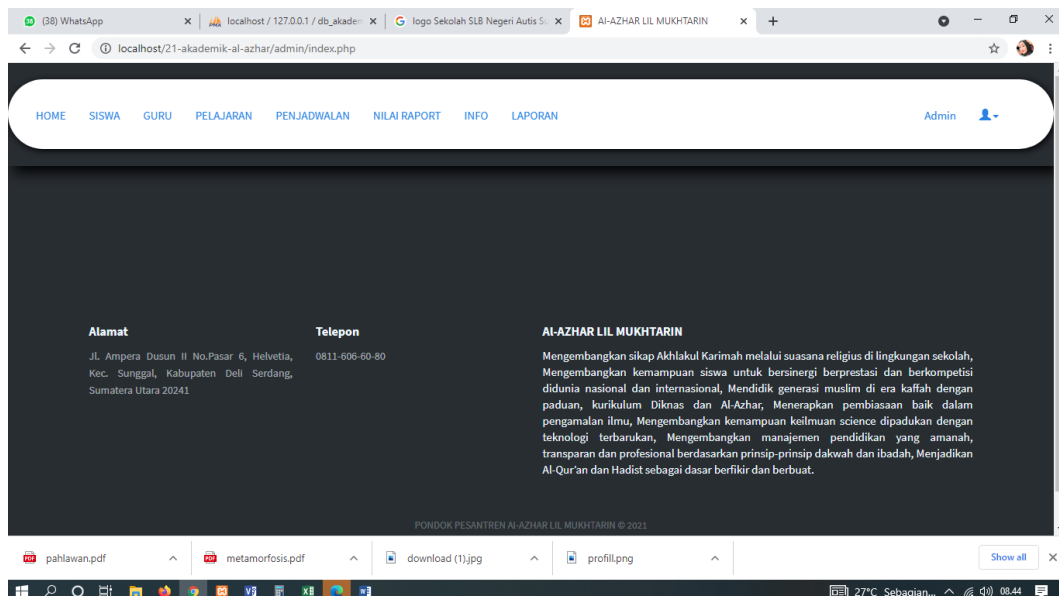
(38) WhatsApp
localhost / 127.0.0.1 / db_akadem
logo Sekolah SLB Negeri Autis Su
AI-AZHAR LIL MUKHTARIN
+

localhost/21-akademik-al-azhar/admin/index.php

HOME SISWA GURU PELAJARAN PENJADWALAN NILAI RAPORT INFO LAPORAN

Admin

Alamat

Jl. Ampera Dusun II No.Pasar 6, Helvetia, Kec. Sunggal, Kabupaten Deli Serdang, Sumatera Utara 20241

Telepon

0811-606-60-80

AI-AZHAR LIL MUKHTARIN

Mengembangkan sikap Akhlakul Karimah melalui suasana religius di lingkungan sekolah, Mengembangkan kemampuan siswa untuk bersinergi berprestasi dan berkompetisi didunia nasional dan internasional, Mendidik generasi muslim di era kaffah dengan paduan, kurikulum Diknas dan Al-Azhar, Menerapkan pembiasaan baik dalam pengamalan ilmu, Mengembangkan kemampuan keilmuan science dipadukan dengan teknologi terbarukan, Mengembangkan manajemen pendidikan yang amanah, transparan dan profesional berdasarkan prinsip-prinsip dakwah dan ibadah, Menjadikan Al-Qur'an dan Hadist sebagai dasar berfikir dan berbuat.

PONDOK PESANTREN AI-AZHAR LIL MUKHTARIN © 2021

pahlawan.pdf
metamorfosis.pdf
download (1).jpg
profill.png
Show all

27°C Sebagian... 08.44